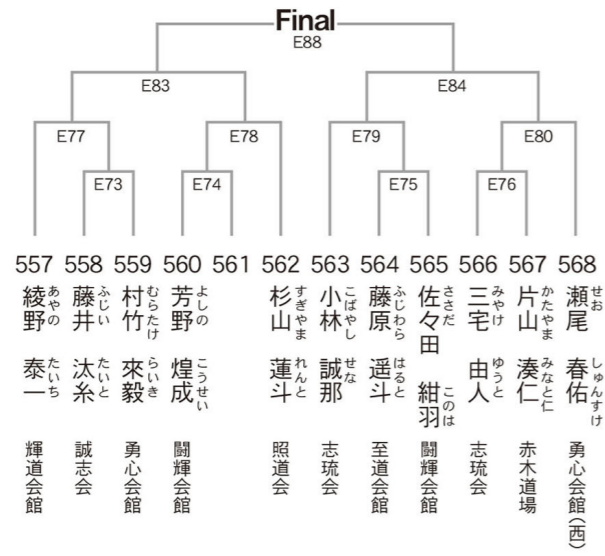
Final
E88

E83
E84

E77
E78
E79
E80

E73
E74
E75
E76

557
あやの
綾野
たいち
泰一
輝道会館

558
ふじい
藤井
たいと
汰糸
誠志会

559
むらたけ
村竹
らいき
來毅
勇心会館

560
よしの
芳野
こうせい
煌成
闘輝会館

561

562
すぎやま
杉山
れんと
蓮斗
照道会

563
こばやし
小林
せな
誠那
志琉会

564
ふじわら
藤原
はると
遥斗
至道会館

565
さささだ
佐々田
このは
紺羽
闘輝会館

566
みやけ
三宅
ゆうと
由人
志琉会

567
かたやま
片山
みなと
湊仁
赤木道場

568
せお
瀬尾
しゅんすけ
春佑
勇心会館(西)